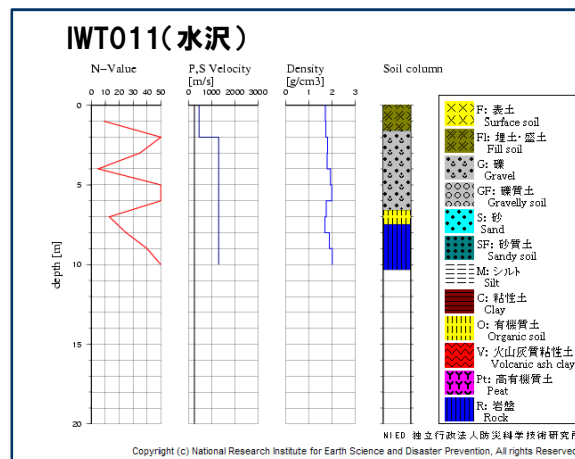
IWT011(水沢)

N-Value
0 10 20 30 40 50

P,S Velocity
[m/s]
0 1000 2000 3000

Density
[g/cm3]
0 1 2 3

Soil column

depth [m]
0
5
10
15
20

F: 表土
Surface soil
Fl: 埋土・盛土
Fill soil
G: 礫
Gravel
GF: 礫質土
Gravelly soil
S: 砂
Sand
SF: 砂質土
Sandy soil
M: シルト
Silt
C: 粘性土
Clay
O: 有機質土
Organic soil
V: 火山灰質粘性土
Volcanic ash clay
Pt: 高有機質土
Peat
R: 岩盤
Rock

NIED 独立行政法人防災科学技術研究所

Copyright (c) National Research Institute for Earth Science and Disaster Prevention, All rights Reserved